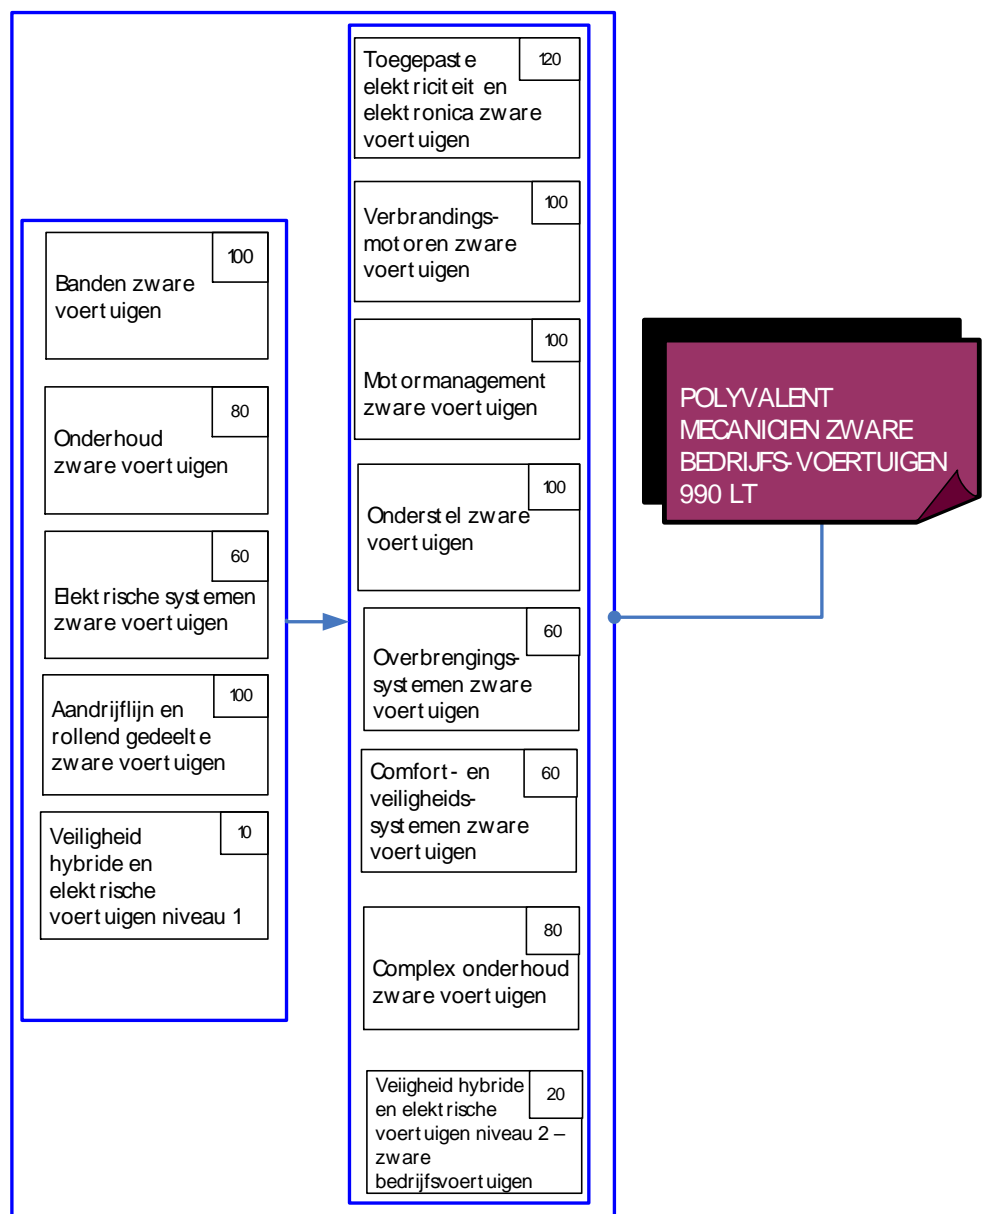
Banden zware voertuigen 100

Onderhoud zware voertuigen 80

Elektrische systemen zware voertuigen 60

Aandrijflijn en rollend gedeelte zware voertuigen 100

Veiligheid hybride en elektrische voertuigen niveau 1 10

Toegepaste elektriciteit en elektronica zware voertuigen 120

Verbrandingsmotoren zware voertuigen 100

Motormanagement zware voertuigen 100

Onderstel zware voertuigen 100

Overbrengingssystemen zware voertuigen 60

Comfort- en veiligheidssystemen zware voertuigen 60

Complex onderhoud zware voertuigen 80

Veiigheid hybride en elektrische voertuigen niveau 2 – zware bedrijfsvoertuigen 20

POLYVALENT MECANICIEN ZWARE BEDRIJFS-VOERTUIGEN 990 LT